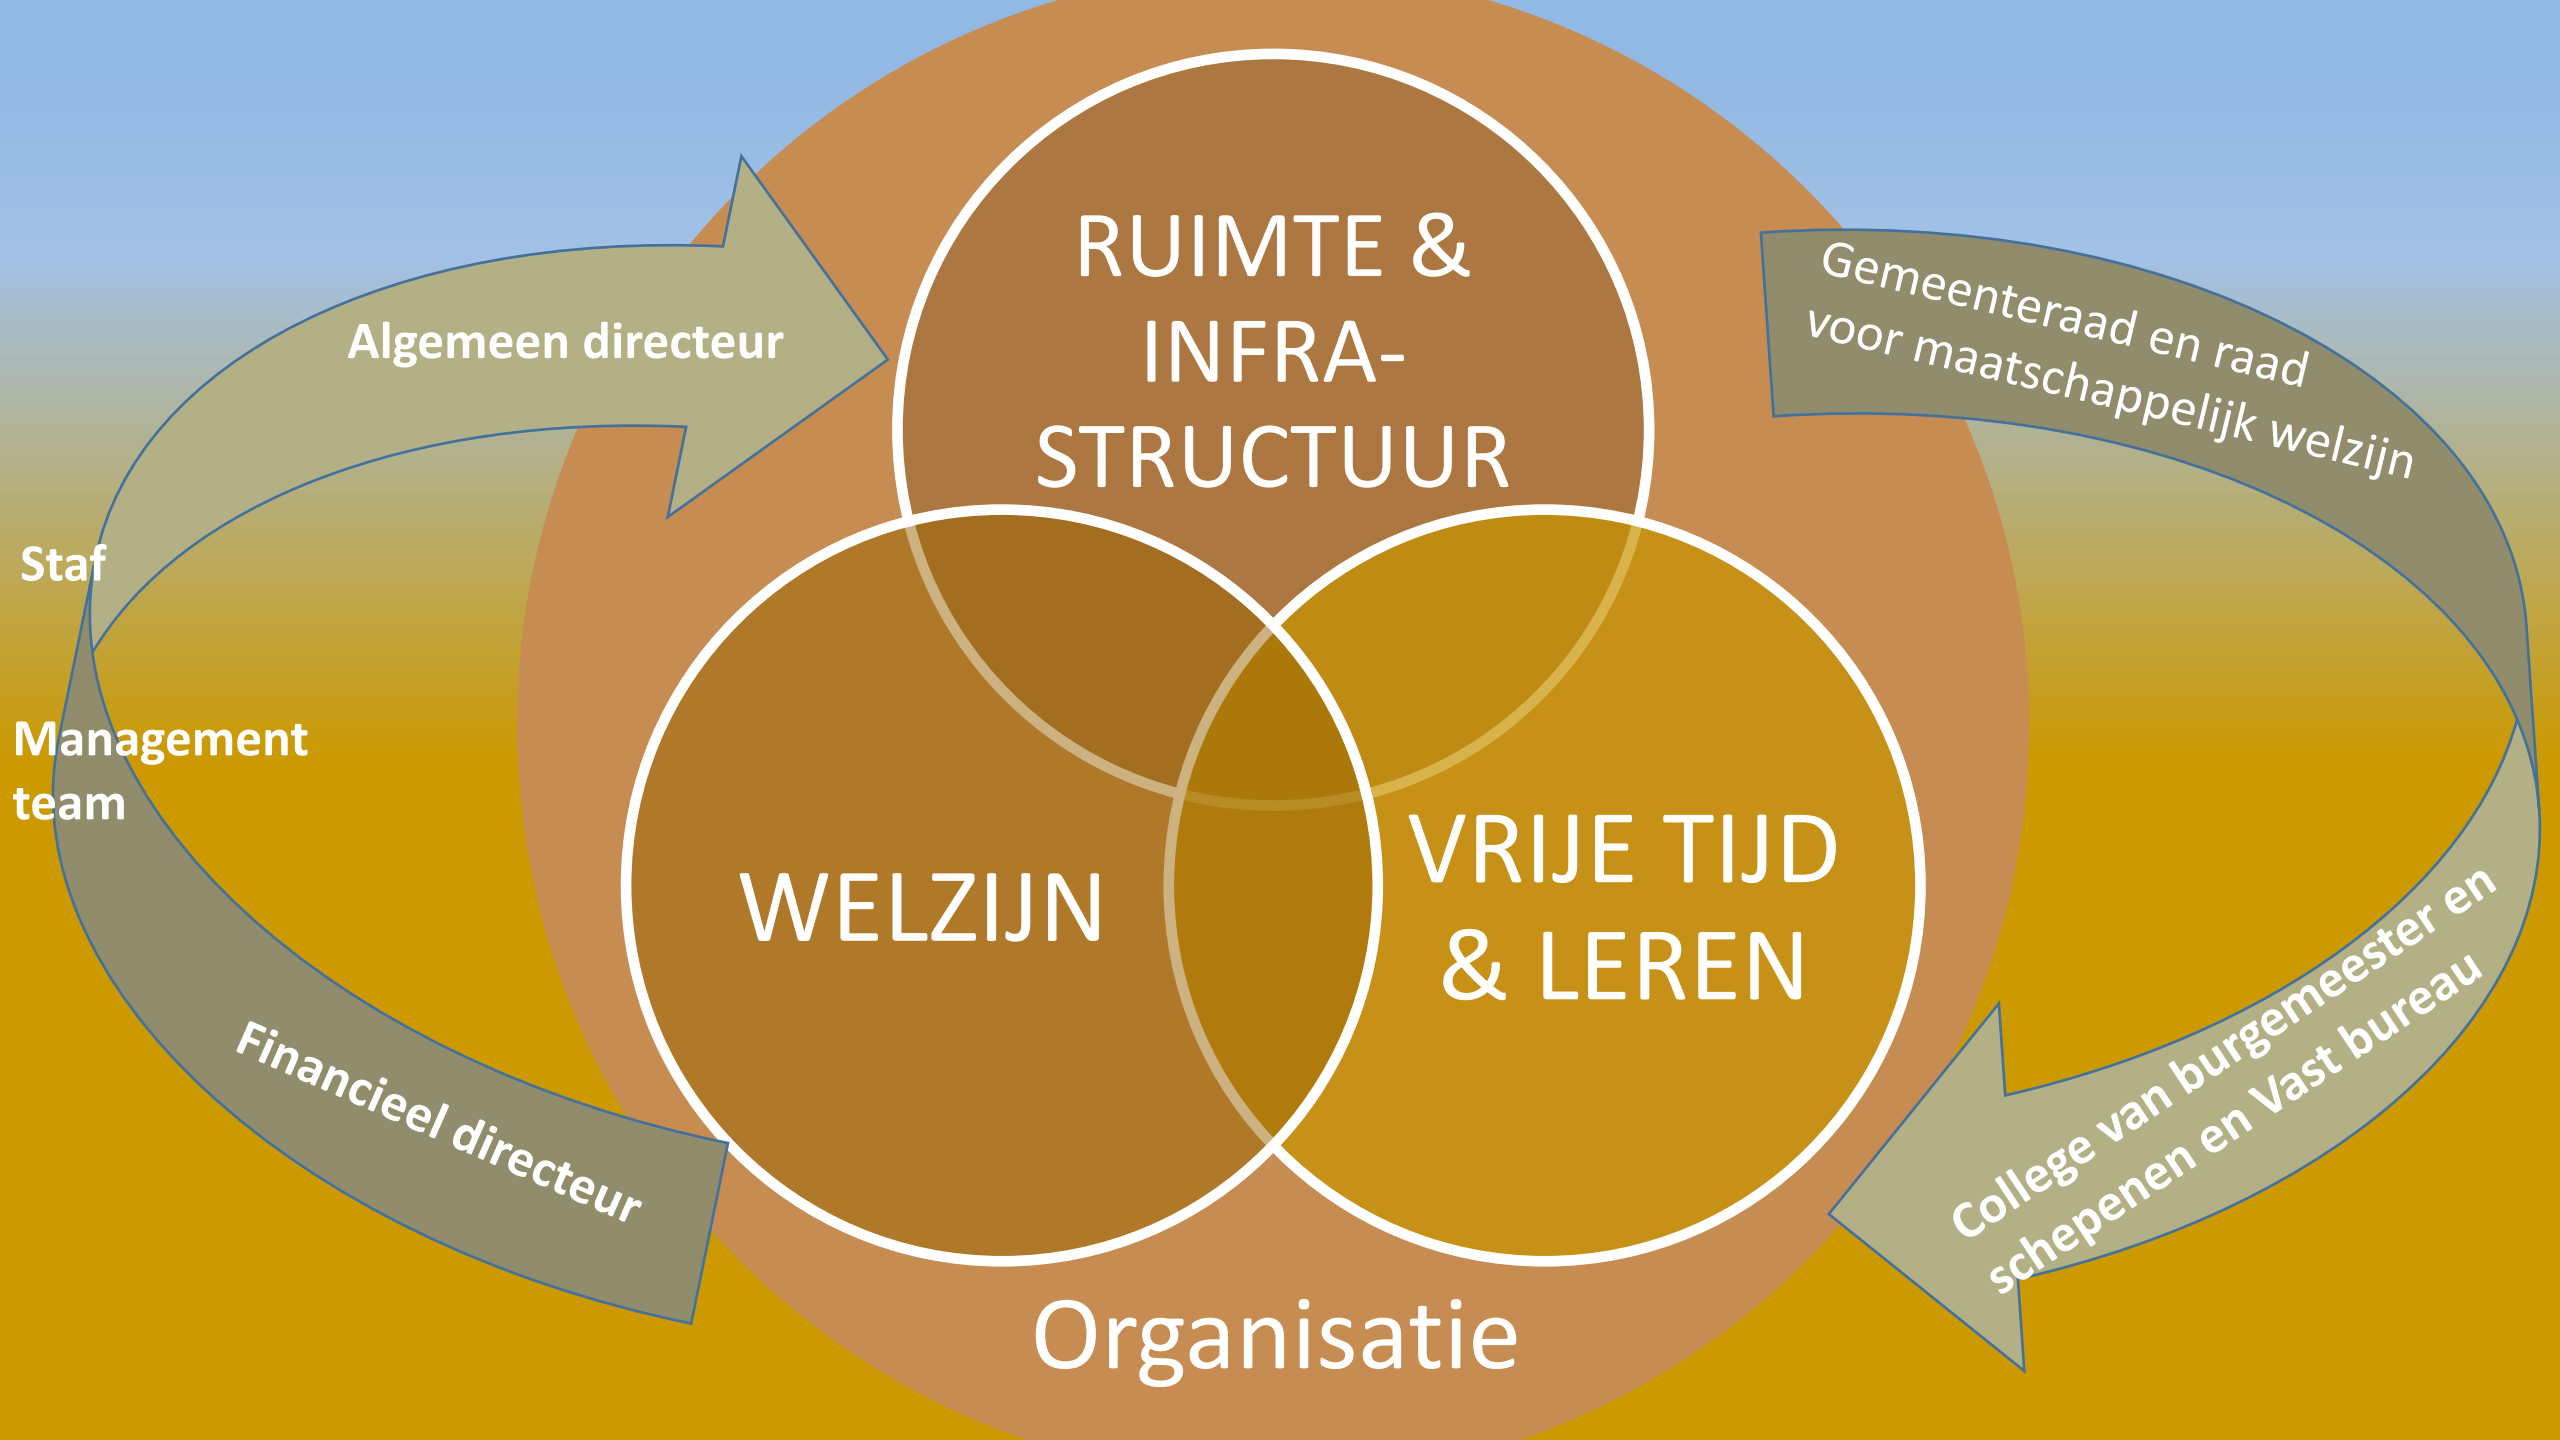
Algemeen directeur

Staf

Management team

Financieel directeur

RUIMTE & INFRA-STRUCTUUR

WELZIJN

VRIJE TIJD & LEREN

Organisatie

Gemeenteraad en raad voor maatschappelijk welzijn

College van burgemeester en schepenen en Vast bureau